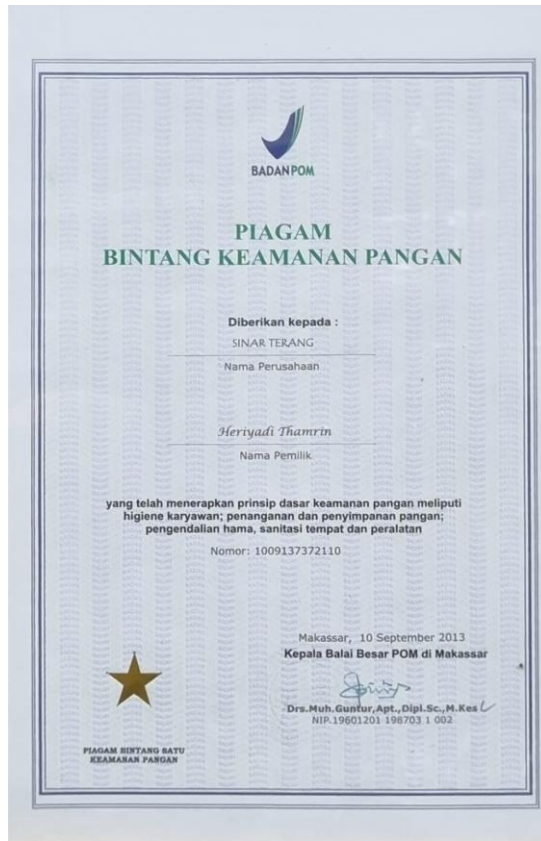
BADANPOM

PIAGAM
BINTANG KEAMANAN PANGAN

Diberikan kepada :
SINAR TERANG
Nama Perusahaan

Heriyadi Thamrin
Nama Pemilik

yang telah menerapkan prinsip dasar keamanan pangan meliputi higiene karyawan; penanganan dan penyimpanan pangan; pengendalian hama, sanitasi tempat dan peralatan

Nomor: 1009137372110

Makassar, 10 September 2013
Kepala Balai Besar POM di Makassar

Drs.Muh.Guntur,Apt.,Dipl.Sc.,M.Kes
NIP.19601201 198703 1 002

PIAGAM BINTANG SATU
KEAMANAN PANGAN